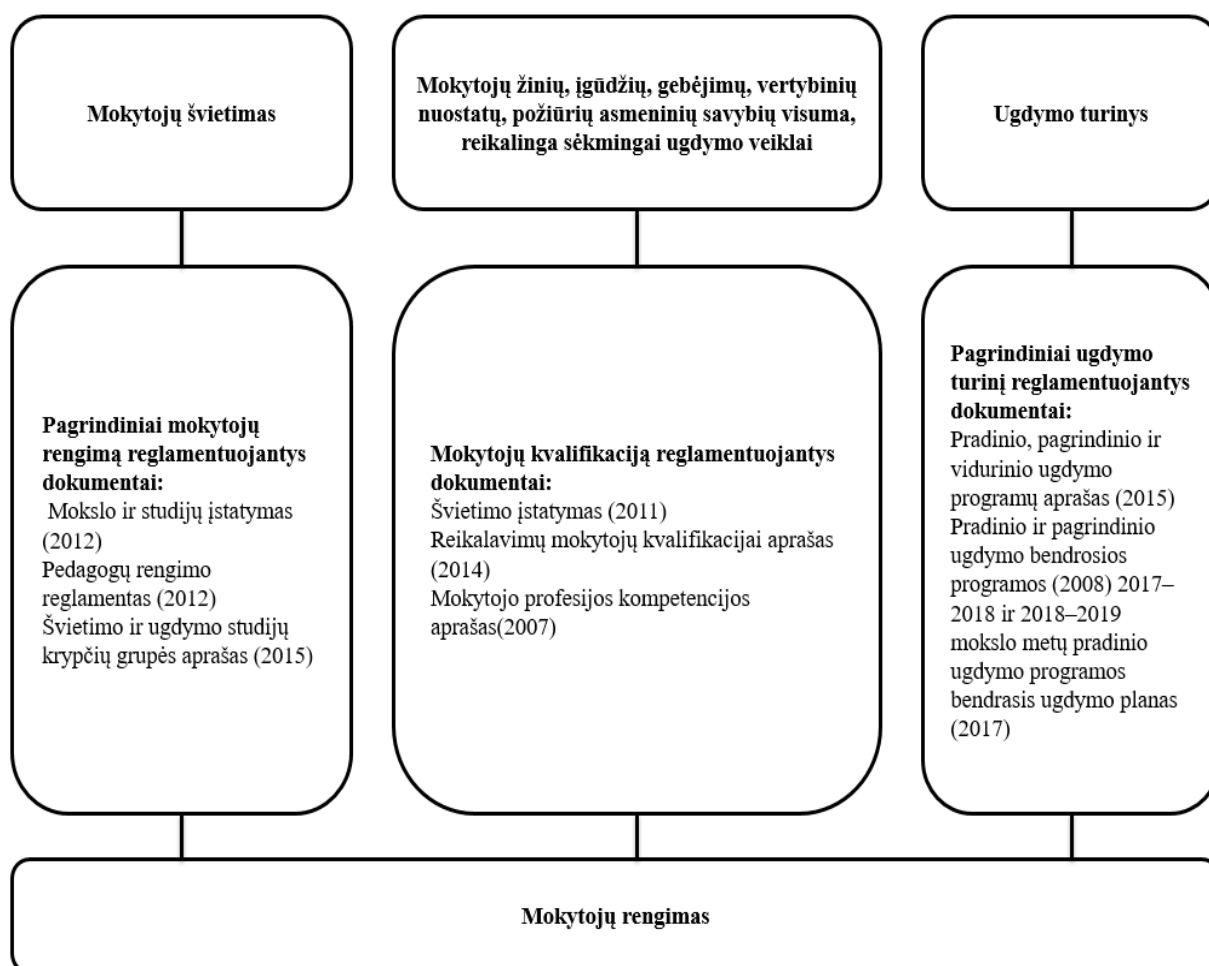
Mokytojų švietimas

Mokytojų žinių, įgūdžių, gebėjimų, vertybinių nuostatų, požiūrių asmeninių savybių visuma, reikalinga sėkmingai ugdymo veiklai

Ugdymo turinys

Pagrindiniai mokytojų rengimą reglamentuojantys dokumentai:
Mokslo ir studijų įstatymas (2012)
Pedagogų rengimo reglamentas (2012)
Švietimo ir ugdymo studijų krypčių grupės aprašas (2015)

Mokytojų kvalifikaciją reglamentuojantys dokumentai:
Švietimo įstatymas (2011)
Reikalavimų mokytojų kvalifikacijai aprašas (2014)
Mokytojo profesijos kompetencijos aprašas(2007)

Pagrindiniai ugdymo turinį reglamentuojantys dokumentai:
Pradinio, pagrindinio ir vidurinio ugdymo programų aprašas (2015)
Pradinio ir pagrindinio ugdymo bendrosios programos (2008) 2017–2018 ir 2018–2019 mokslo metų pradinio ugdymo programos bendrasis ugdymo planas (2017)

Mokytojų rengimas